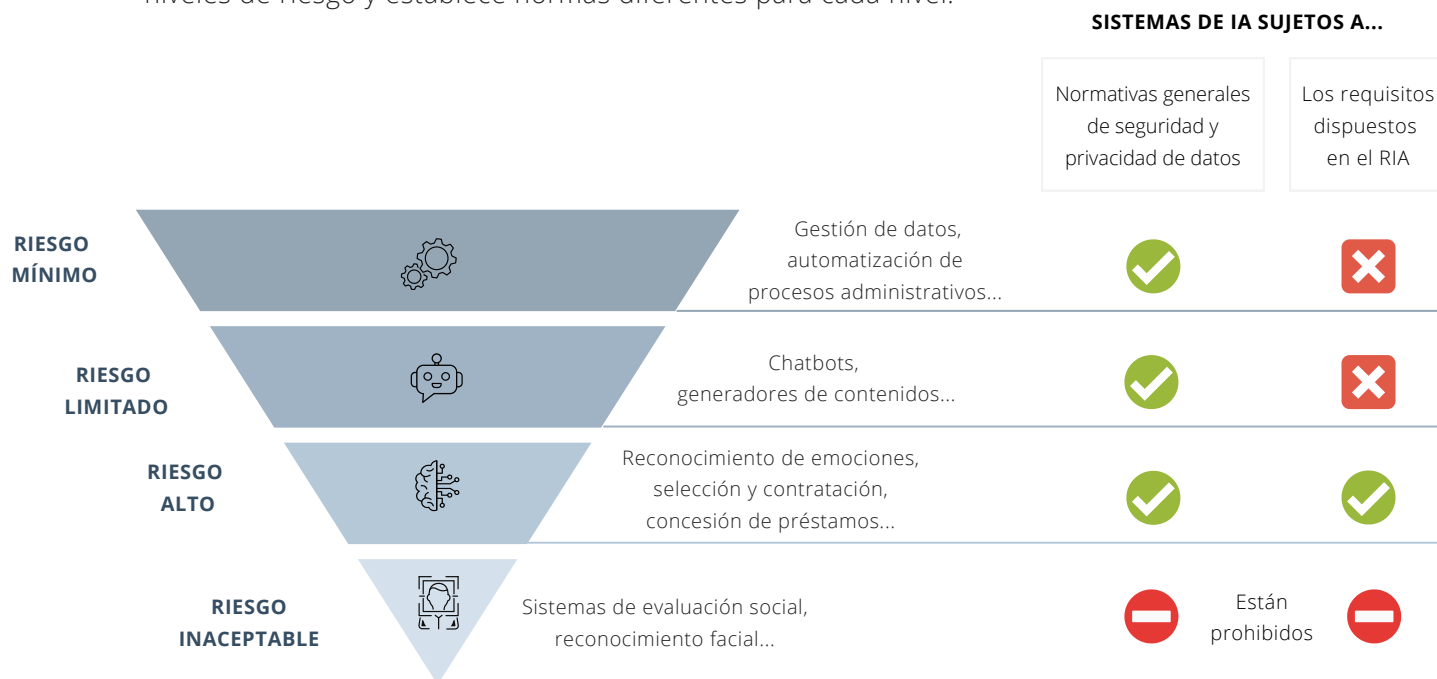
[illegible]

SISTEMAS DE IA SUJETOS A...

Normativas generales de seguridad y privacidad de datos

Los requisitos dispuestos en el RIA

RIESGO MÍNIMO

Gestión de datos, automatización de procesos administrativos...

RIESGO LIMITADO

Chatbots, generadores de contenidos...

RIESGO ALTO

Reconocimiento de emociones, selección y contratación, concesión de préstamos...

RIESGO INACEPTABLE

Sistemas de evaluación social, reconocimiento facial...

Están prohibidos